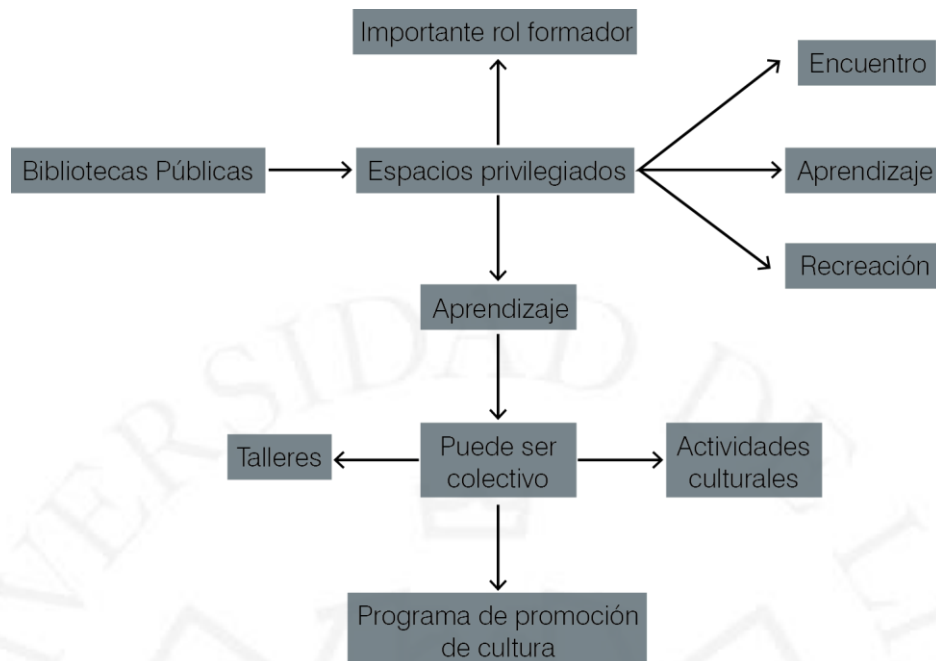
Importante rol formador

Encuentro

Bibliotecas Públicas

Espacios privilegiados

Aprendizaje

Recreación

Aprendizaje

Talleres

Puede ser colectivo

Actividades culturales

Programa de promoción de cultura

UNIVERSIDAD DE L